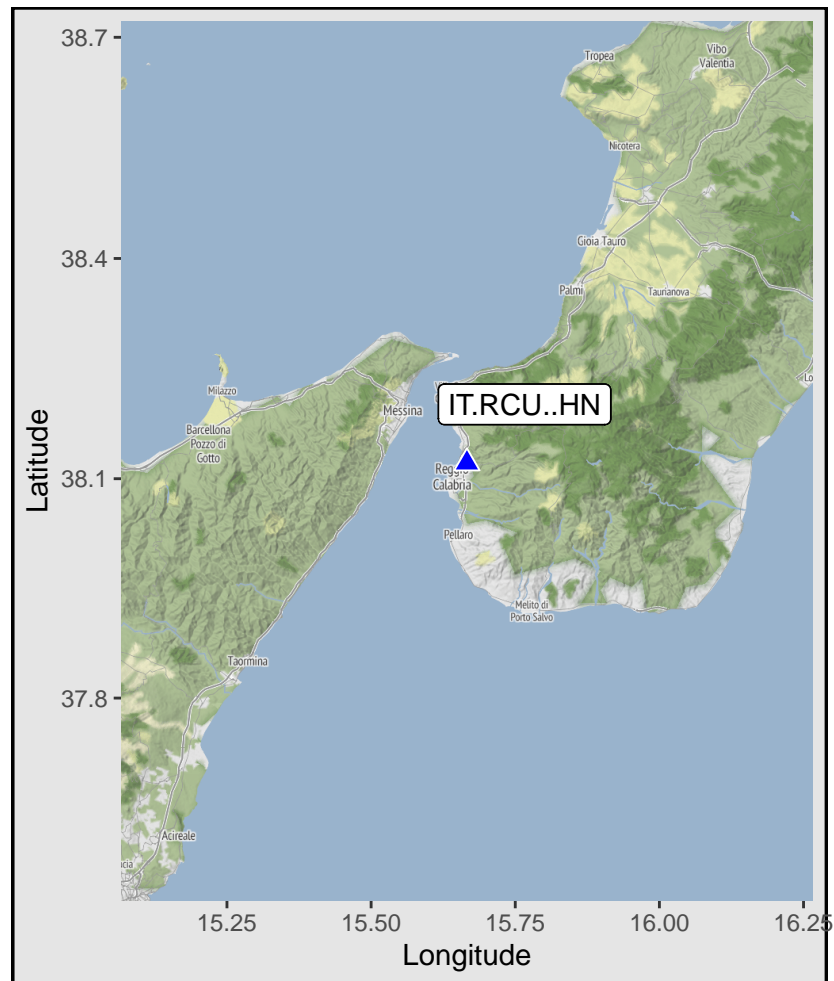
38.7
38.4
38.1
37.8
Latitude

Tropea
Vibo Valentia
Nicotera
Gioia Tauro
Palmi
Taurianova
Milazzo
Barcellona Pozzo di Gotto
Messina
IT.RCU..HN
Reggio Calabria
Pellaro
Melito di Porto Salvo
Taormina
Acireale

15.25
15.50
15.75
16.00
16.25
Longitude